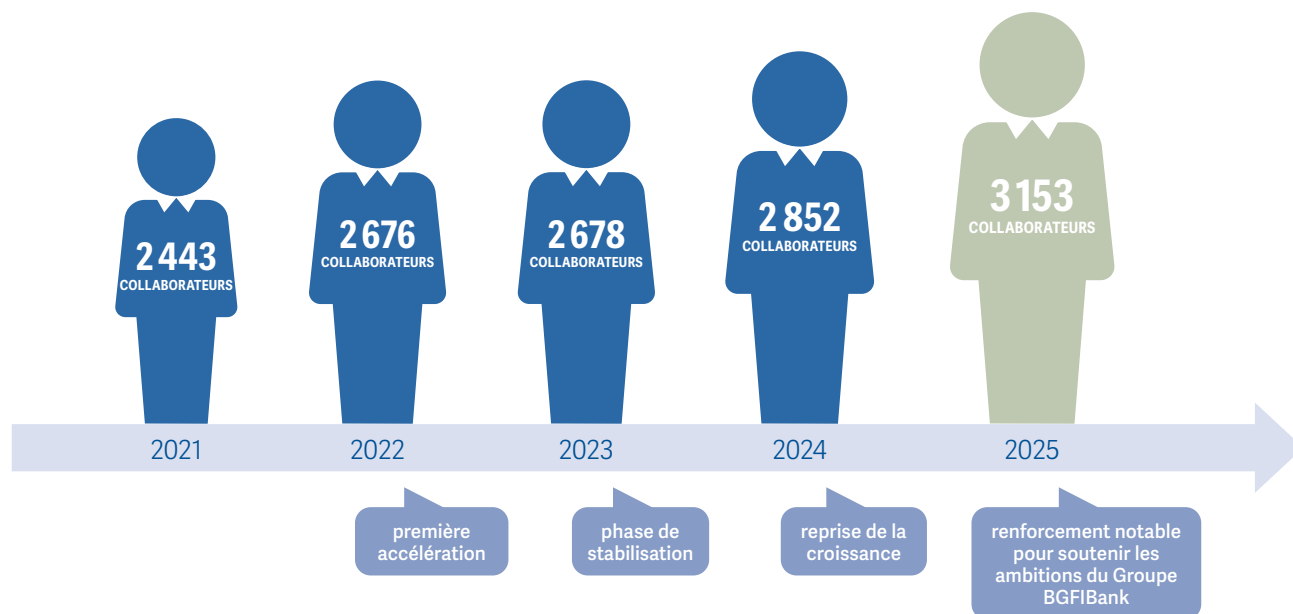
2 443
COLLABORATEURS

2 676
COLLABORATEURS

2 678
COLLABORATEURS

2 852
COLLABORATEURS

3 153
COLLABORATEURS

2021

2022

2023

2024

2025

première accélération

phase de stabilisation

reprise de la croissance

renforcement notable pour soutenir les ambitions du Groupe BGFIBank